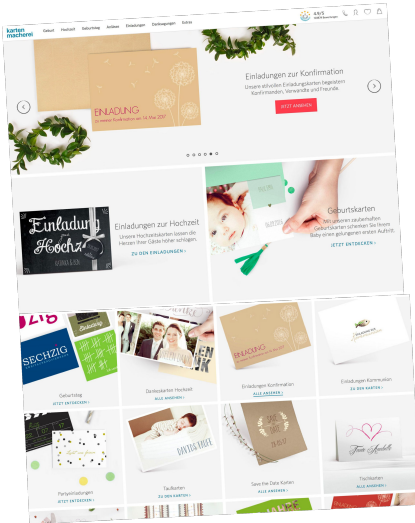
karten macherei

Geburt Hochzeit Geburtstag Jubiläum Einladungen Danksagungen Anlass

4.9/5

Einladungen zur Konfirmation

Unsere stilvollen Einladungskarten begeistern Konfirmanden, Verwandte und Freunde.

JETZT ANSEHEN

EINLADUNG

Einladung zur Hochzeit

Einladungen zur Hochzeit

Unsere Hochzeitskarten lassen die Herzen Ihrer Gäste höher schlagen.

ZU DEN EINLADUNGEN ›

Geburtskarten

Mit unseren zauberhaften Geburtskarten schenken Sie Ihrem Baby einen gelungenen ersten Auftritt.

JETZT ENTDECKEN ›

SECHZIG

Geburtstag

JETZT ENTDECKEN ›

Danksagungskarten Hochzeit

ALLE ANSEHEN ›

EINLADUNG

Einladungen Konfirmation

ALLE ANSEHEN ›

Einladung Kommunion

ZU DEN KARTEN ›

Partyeinladungen

JETZT ENTDECKEN ›

Taufkarten

ZU DEN KARTEN ›

Save the Date Karten

ALLE ANSEHEN ›

Tischkarten

ZU DEN KARTEN ›